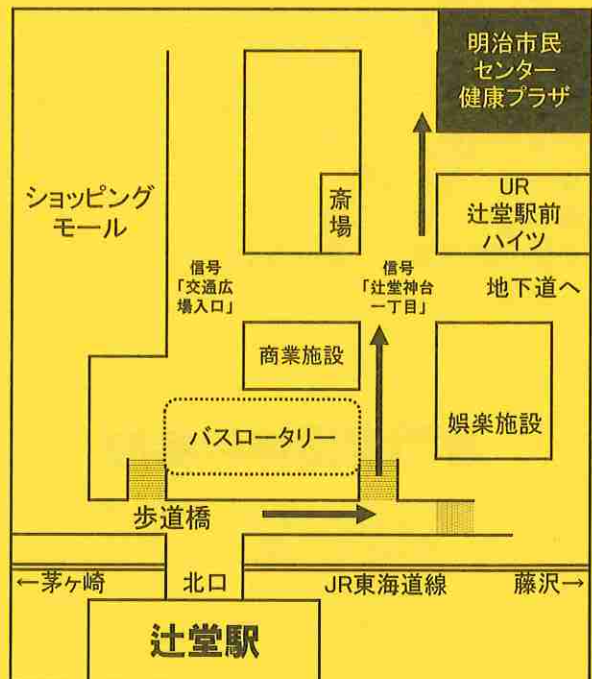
明治市民
センター
健康プラザ

ショッピング
モール

斎場

UR
辻堂駅前
ハイツ

信号
「交通広場入口」

信号
「辻堂神台一丁目」

地下道へ

商業施設

バスロータリー

娯楽施設

歩道橋

←茅ヶ崎

北口

JR東海道線

藤沢→

辻堂駅